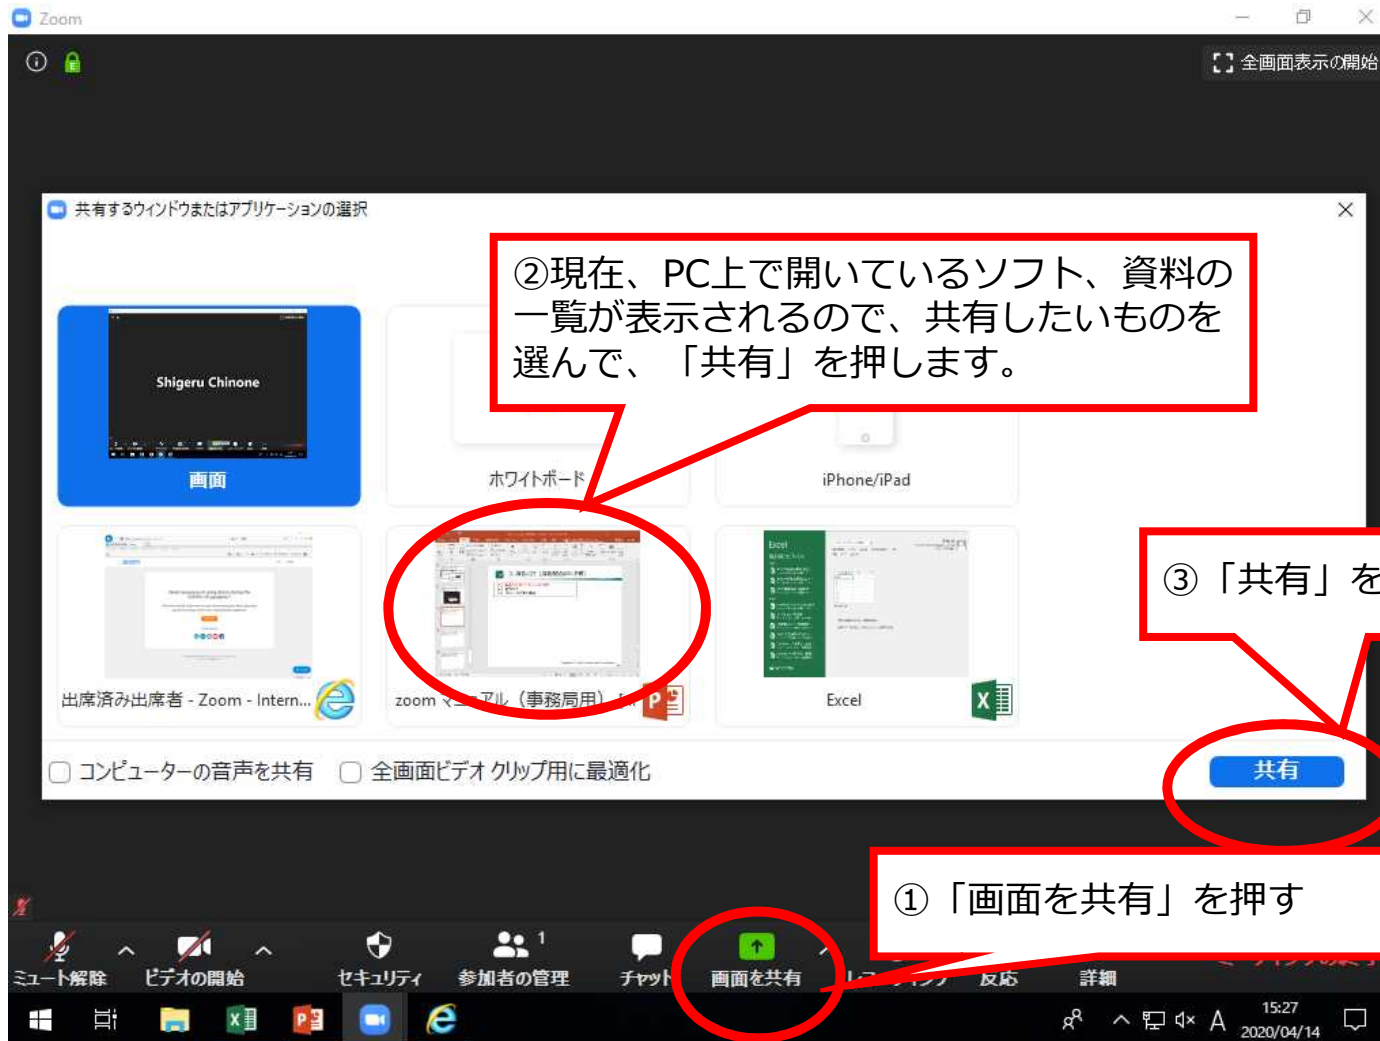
Zoom

全画面表示の開始

共有するウィンドウまたはアプリケーションの選択

②現在、PC上で開いているソフト、資料の一覧が表示されるので、共有したいものを選んで、「共有」を押します。

Shigeru Chinone

画面

ホワイトボード

iPhone/iPad

③「共有」を

出席済み出席者 - Zoom - Intern...

zoom マニュアル（事務局用）

Excel

コンピューターの音声を共有

全画面ビデオ クリップ用に最適化

共有

①「画面を共有」を押す

ミュート解除

ビデオの開始

セキュリティ

参加者の管理 1

チャット

画面を共有

反応

詳細

15:27
2020/04/14